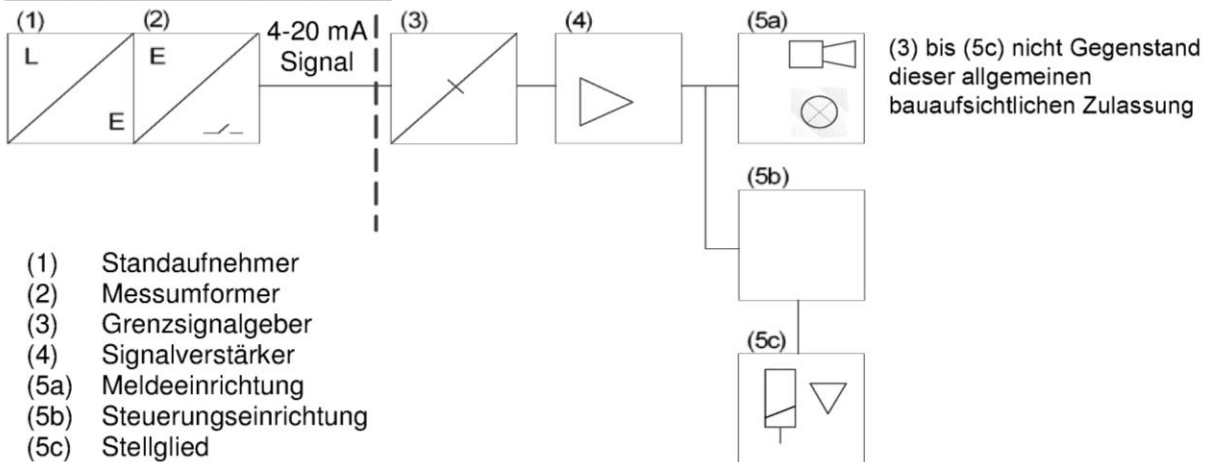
(1) (2) 4-20 mA Signal (3) (4) (5a)

L

E

E

(3) bis (5c) nicht Gegenstand dieser allgemeinen bauaufsichtlichen Zulassung

(5b)

(5c)

(1) Standaufnehmer
(2) Messumformer
(3) Grenzsignalgeber
(4) Signalverstärker
(5a) Meldeeinrichtung
(5b) Steuerungseinrichtung
(5c) Stellglied